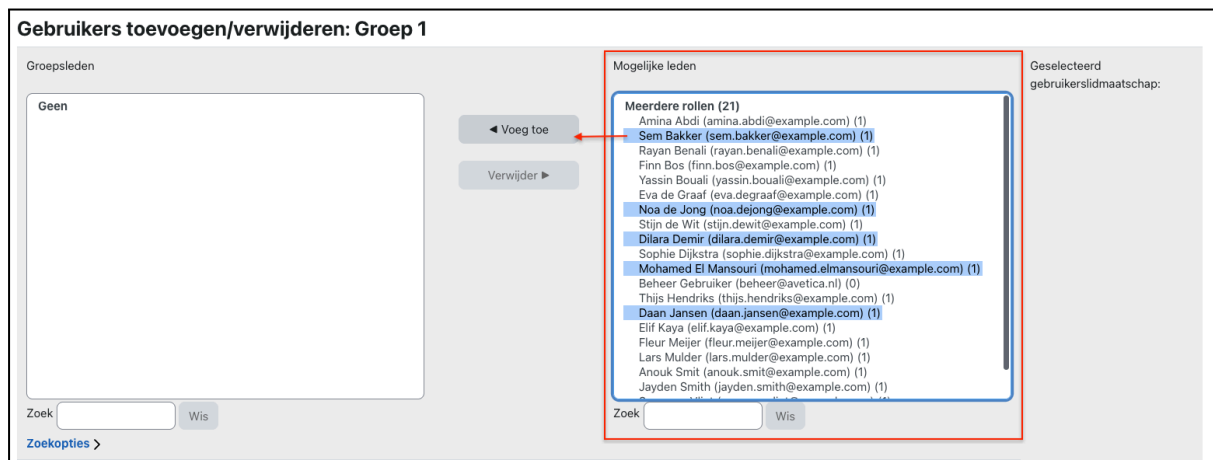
Gebruikers toevoegen/verwijderen: Groep 1

Groepsleden

Geen

◄ Voeg toe

Verwijder ►

Zoek

Wis

Zoekopties >

Mogelijke leden

Meerdere rollen (21)
Amina Abdi (amina.abdi@example.com) (1)
Sem Bakker (sem.bakker@example.com) (1)
Rayan Benali (rayan.benali@example.com) (1)
Finn Bos (finn.bos@example.com) (1)
Yassin Bouali (yassin.bouali@example.com) (1)
Eva de Graaf (eva.degraaf@example.com) (1)
Noa de Jong (noa.dejong@example.com) (1)
Stijn de Wit (stijn.dewit@example.com) (1)
Dilara Demir (dilara.demir@example.com) (1)
Sophie Dijkstra (sophie.dijkstra@example.com) (1)
Mohamed El Mansouri (mohamed.elmansouri@example.com) (1)
Beheer Gebruiker (beheer@avetica.nl) (0)
Thijs Hendriks (thijs.hendriks@example.com) (1)
Daan Jansen (daan.jansen@example.com) (1)
Elif Kaya (elif.kaya@example.com) (1)
Fleur Meijer (fleur.meijer@example.com) (1)
Lars Mulder (lars.mulder@example.com) (1)
Anouk Smit (anouk.smit@example.com) (1)
Jayden Smith (jayden.smith@example.com) (1)
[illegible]

Zoek

Wis

Geselecteerd gebruikerslidmaatschap: